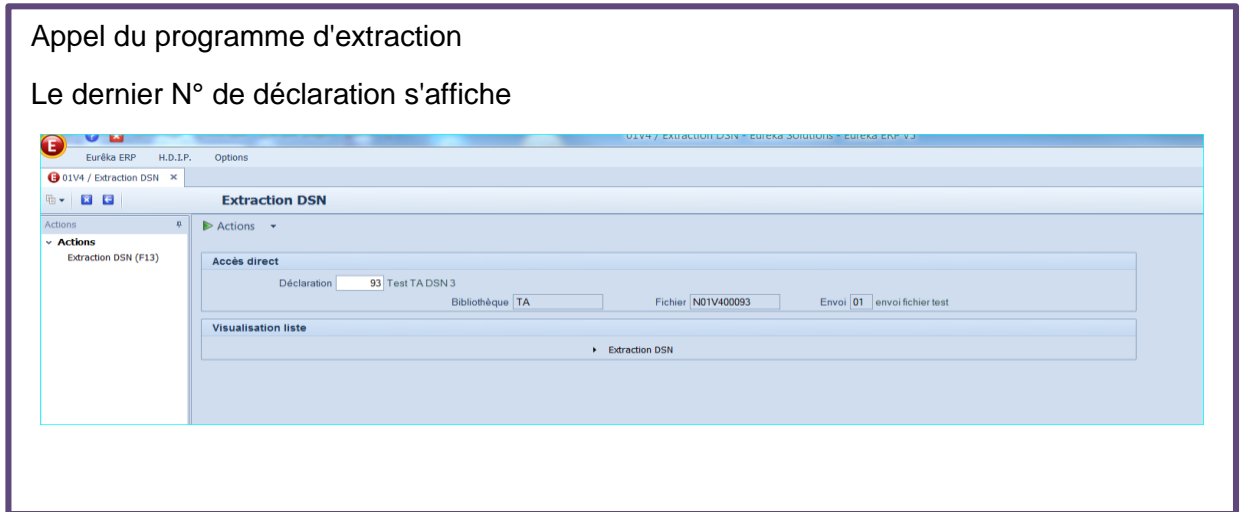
Appel du programme d'extraction

Le dernier N° de déclaration s'affiche

01V4 / Extraction DSN - Eurêka Solutions - Eurêka ERP V3

Eurêka ERP H.D.I.P. Options

01V4 / Extraction DSN ×

Extraction DSN

Actions

Actions

Extraction DSN (F13)

Actions

Accès direct

Déclaration 93 Test TA DSN 3

Bibliothèque TA Fichier N01V400093 Envoi 01 envoi fichier test

Visualisation liste

Extraction DSN